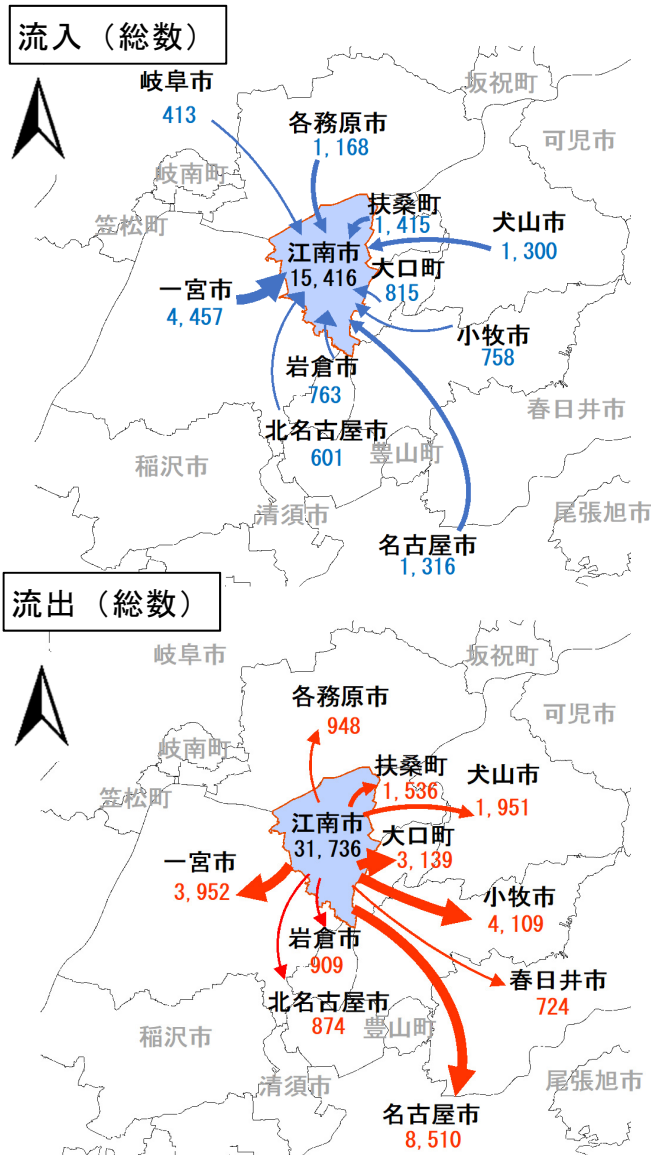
流入（総数）

岐阜市
413

坂祝町

各務原市
1,168

可児市

岐南町

笠松町

扶桑町
1,415

犬山市
1,300

江南市
15,416

大口町
815

一宮市
4,457

小牧市
758

岩倉市
763

春日井市

北名古屋市
601

稲沢市

豊山町

清須市

尾張旭市

名古屋市
1,316

流出（総数）

岐阜市

坂祝町

各務原市
948

可児市

岐南町

扶桑町
1,536

犬山市
1,951

笠松町

江南市
31,736

大口町
3,139

一宮市
3,952

小牧市
4,109

岩倉市
909

春日井市
724

北名古屋市
874

稲沢市

豊山町

清須市

尾張旭市

名古屋市
8,510